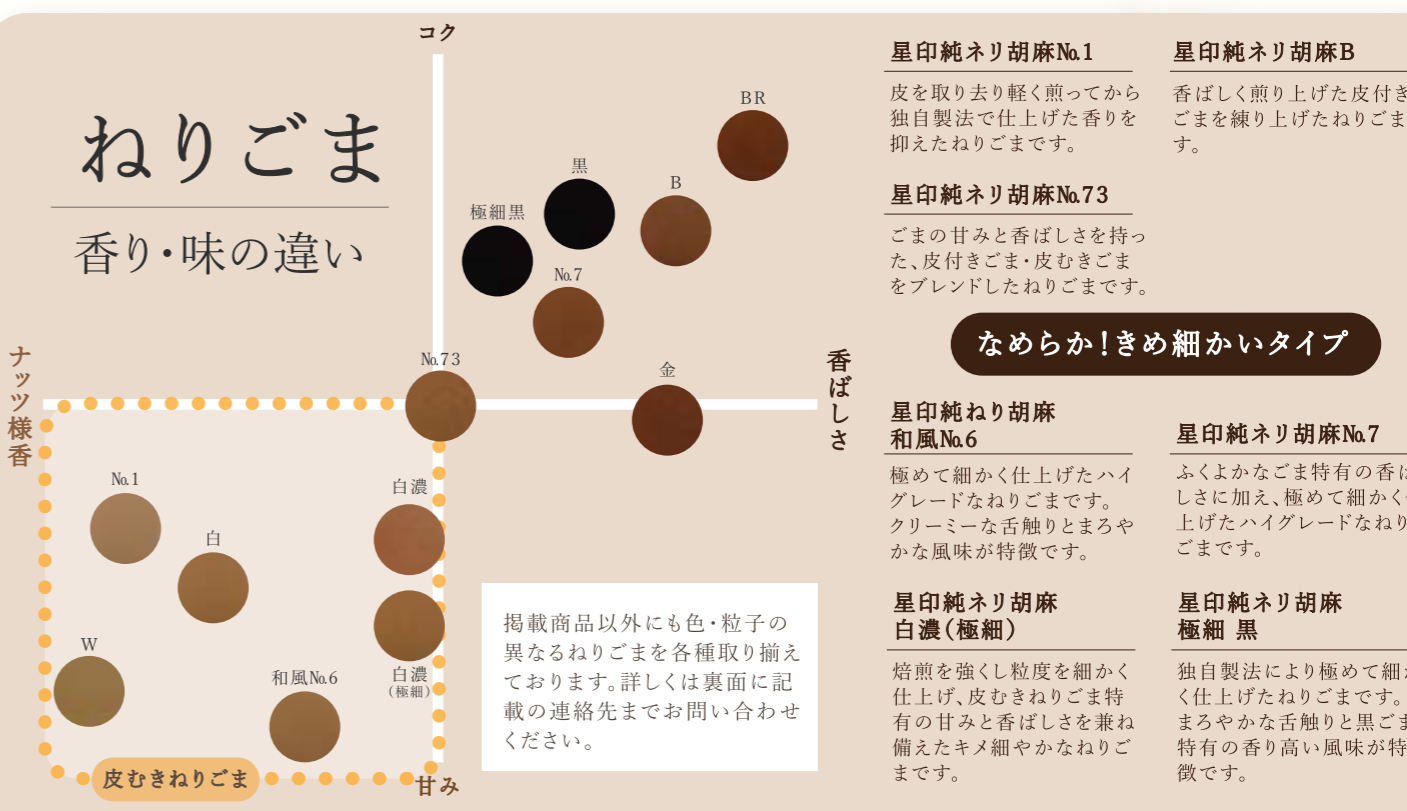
ねりごま

香り・味の違い

コク

香ばしさ

甘み

ナッツ様香

BR

黒

B

極細黒

No.7

No.73

金

No.1

白

白濃

W

白濃（極細）

和風No.6

皮むきねりごま

掲載商品以外にも色・粒子の異なるねりごまを各種取り揃えております。詳しくは裏面に記載の連絡先までお問い合わせください。

星印純ネリ胡麻No.1

皮を取り去り軽く煎ってから独自製法で仕上げた香りを抑えたねりごまです。

星印純ネリ胡麻B

香ばしく煎り上げた皮付きごまを練り上げたねりごまです。

星印純ネリ胡麻No.73

ごまの甘みと香ばしさを持った、皮付きごま・皮むきごまをブレンドしたねりごまです。

なめらか！きめ細かいタイプ

星印純ねり胡麻 和風No.6

極めて細かく仕上げたハイグレードなねりごまです。クリーミーな舌触りとまろやかな風味が特徴です。

星印純ネリ胡麻No.7

ふくよかなごま特有の香ばしさに加え、極めて細かく仕上げたハイグレードなねりごまです。

星印純ネリ胡麻 白濃（極細）

焙煎を強くし粒度を細かく仕上げ、皮むきねりごま特有の甘みと香ばしさを兼ね備えたキメ細やかなねりごまです。

星印純ネリ胡麻 極細 黒

独自製法により極めて細かく仕上げたねりごまです。まろやかな舌触りと黒ごま特有の香り高い風味が特徴です。